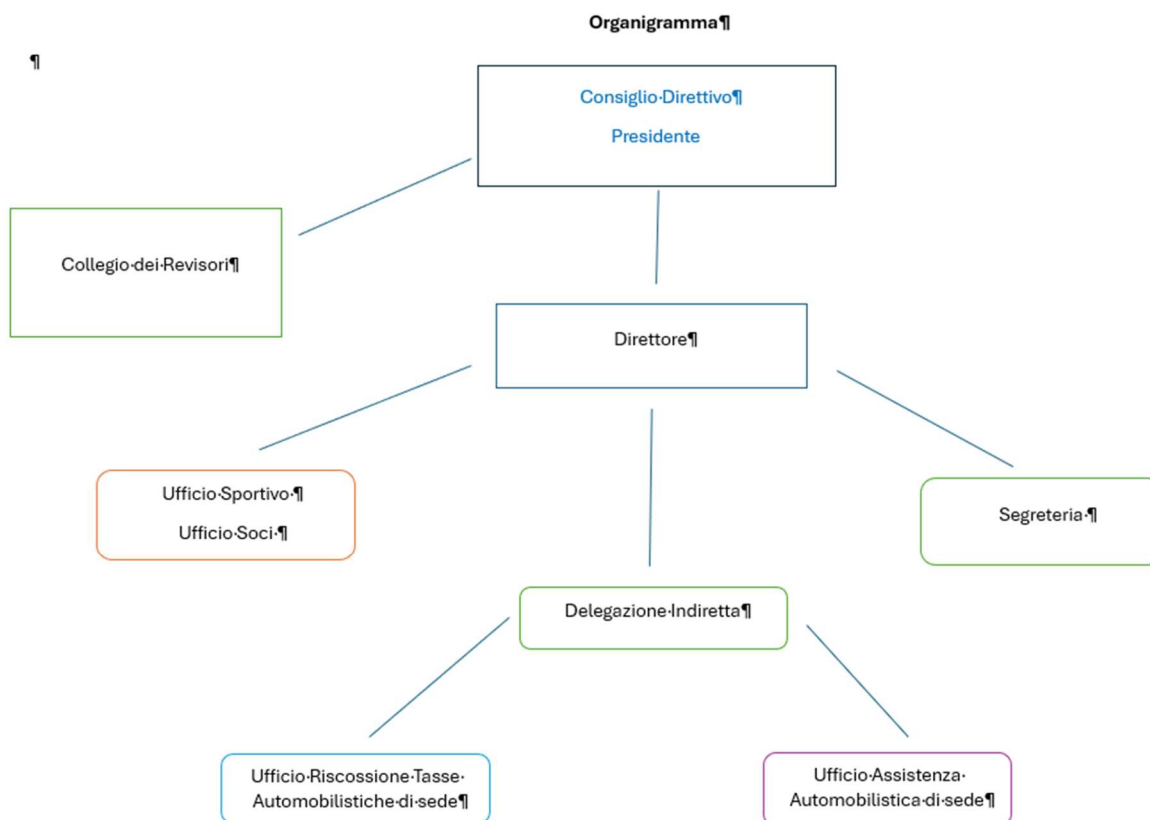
Organigramma¶

¶

Consiglio·Direttivo¶

Presidente

Collegio·dei·Revisori¶

Direttore¶

Ufficio·Sportivo·¶

Ufficio·Soci·¶

Segreteria·¶

Delegazione·Indiretta¶

Ufficio·Riscossione·Tasse· Automobilistiche·di·sede¶

Ufficio·Assistenza· Automobilistica·di·sede¶